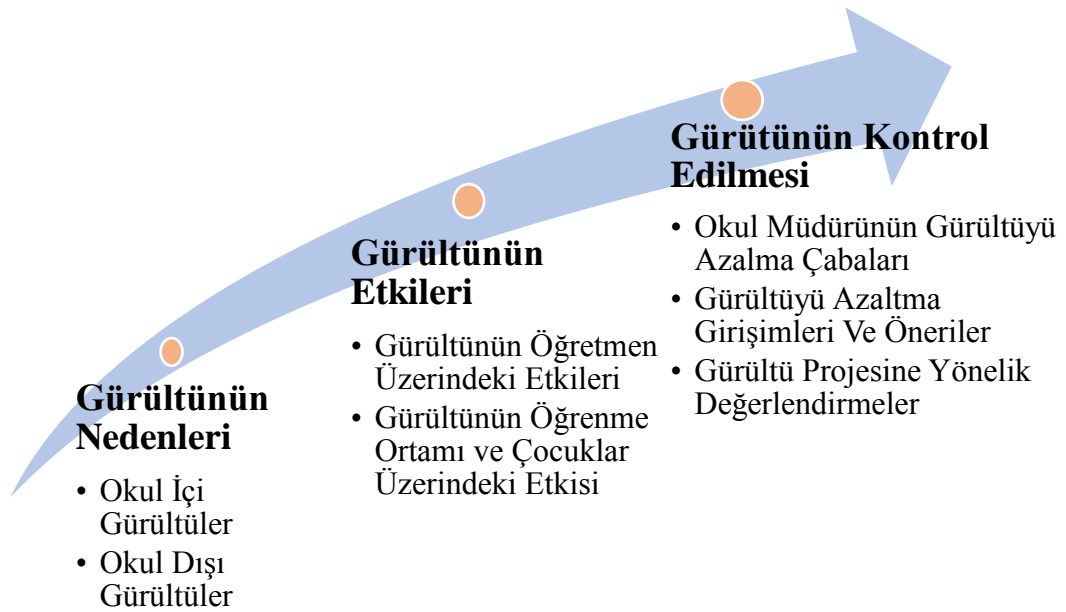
Gürültünün Nedenleri

• Okul İçi Gürültüler
• Okul Dışı Gürültüler

Gürültünün Etkileri

• Gürültünün Öğretmen Üzerindeki Etkileri
• Gürültünün Öğrenme Ortamı ve Çocuklar Üzerindeki Etkisi

Gürütünün Kontrol Edilmesi

• Okul Müdürünün Gürültüyü Azalma Çabaları
• Gürültüyü Azaltma Girişimleri Ve Öneriler
• Gürültü Projesine Yönelik Değerlendirmeler